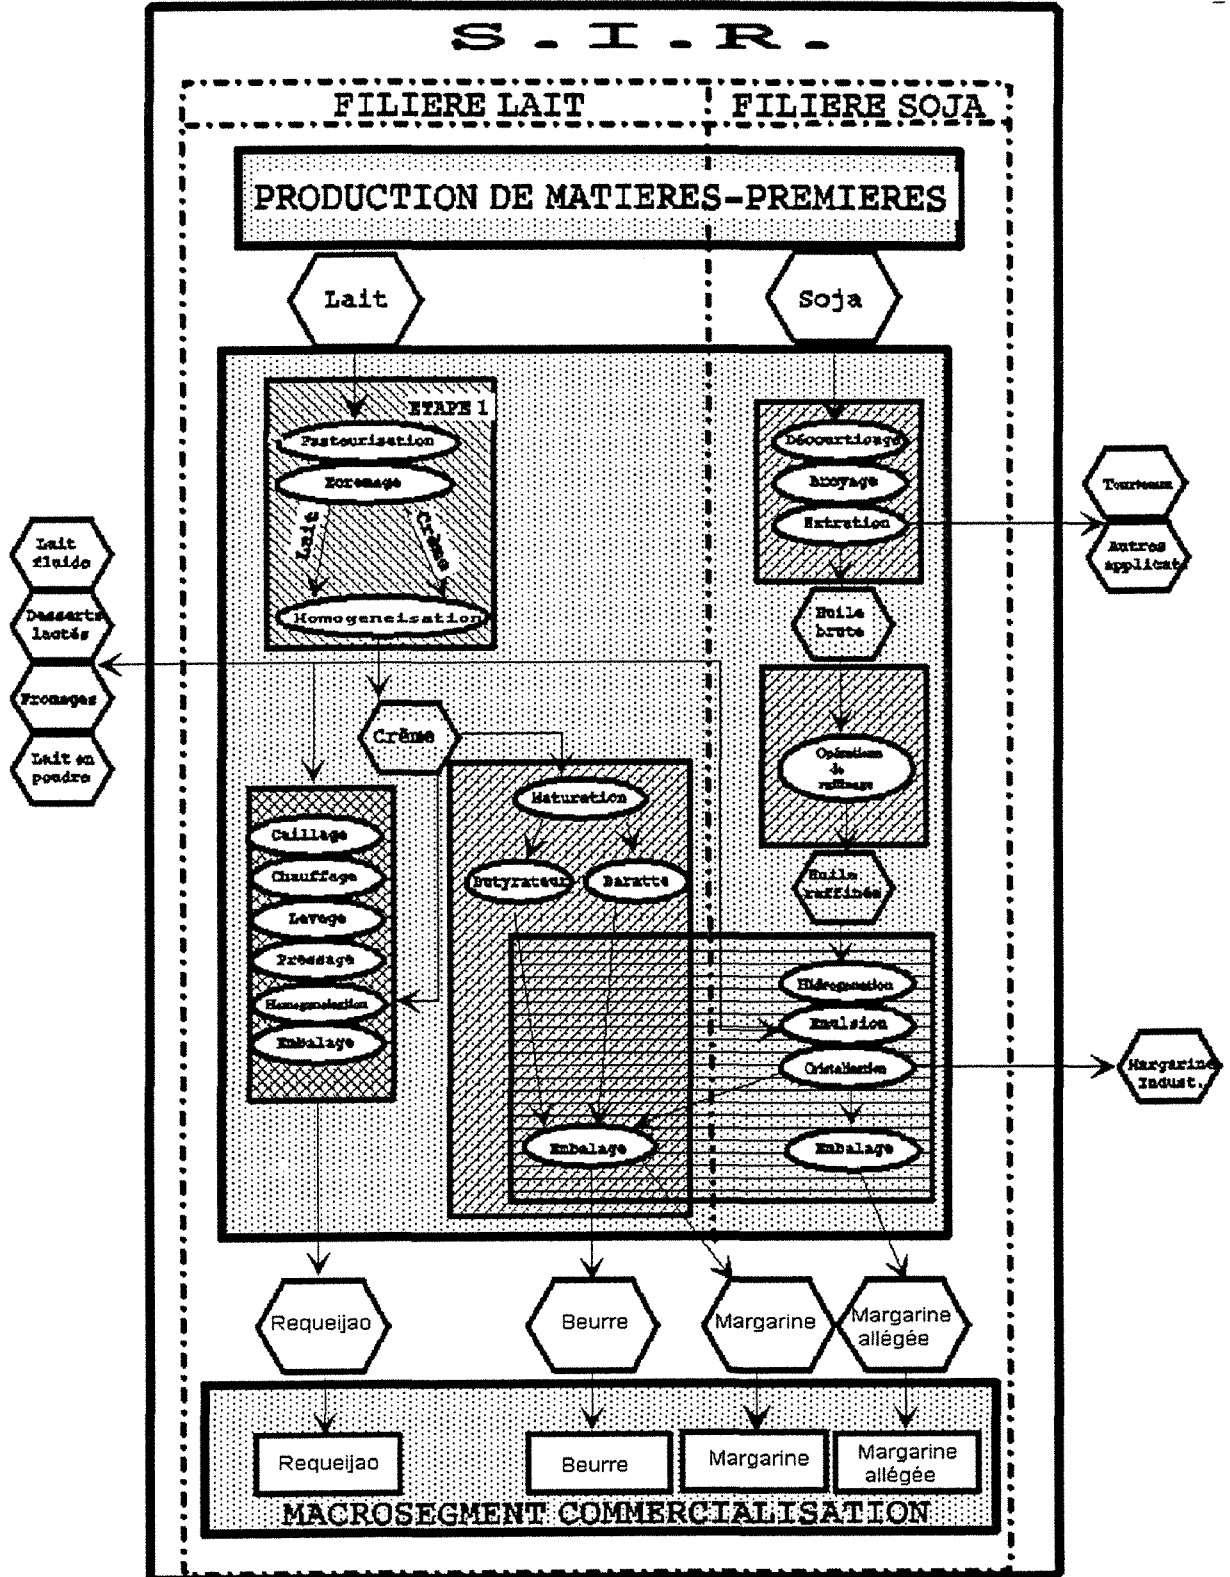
S.I.R.

FILIERE LAIT

FILIERE SOJA

PRODUCTION DE MATIERES-PREMIERES

Lait

Soja

ETAPE 1

Pasteurisation

Ecremage

Lait

Crème

Homogeneisation

Lait fluide

Desserts lactés

Fromages

Lait en poudre

Décorticage

Broyage

Extration

Tourteaux

Autres applicat

Huile brute

Opérations de raffinage

Huile raffinée

Crème

Caillage

Chauffage

Lavage

Pressage

Homogeneisation

Embalage

Maturation

Butyrateur

Baratte

Hidrogenation

Emulsion

Cristallisation

Margarine Indust.

Embalage

Embalage

Requeijao

Beurre

Margarine

Margarine allégée

Requeijao

Beurre

Margarine

Margarine allégée

MACROSEGMENT COMMERCIALISATION